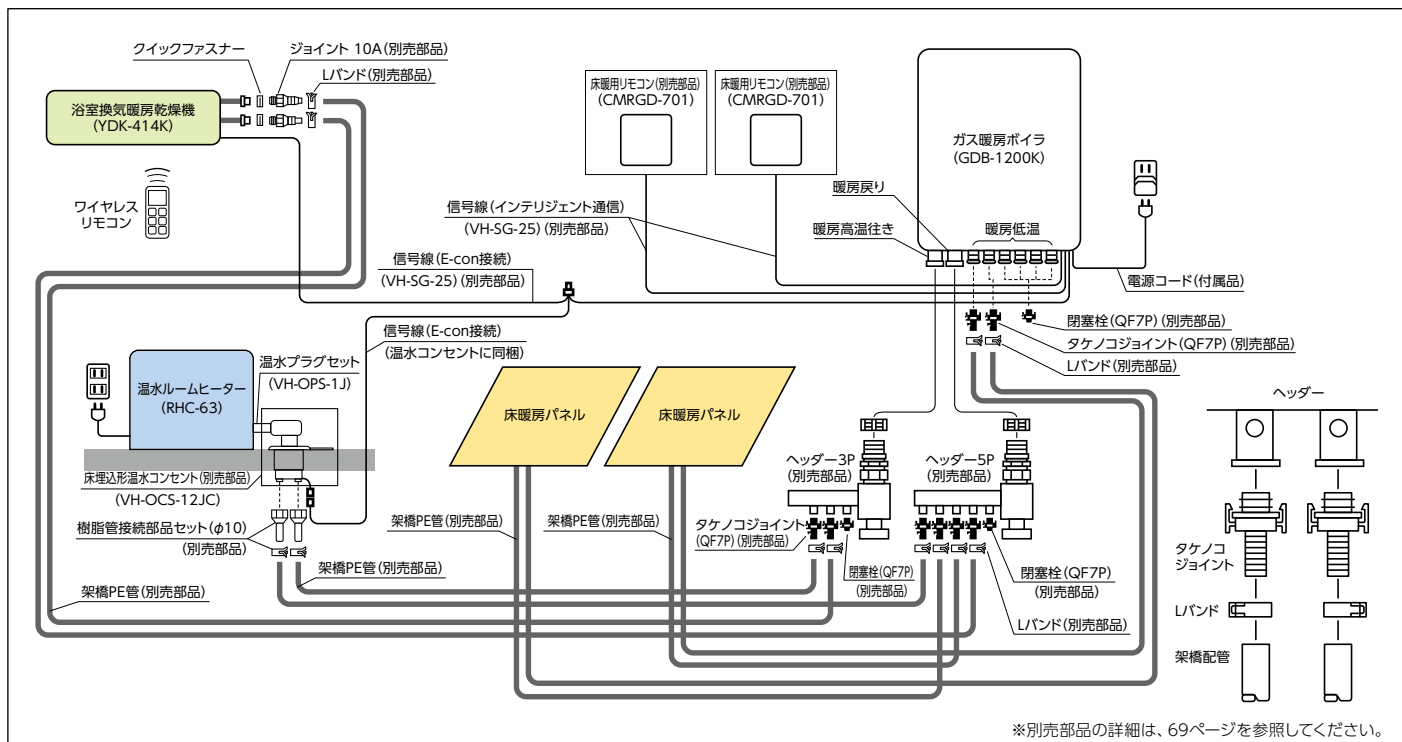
クイックファスナー
ジョイント 10A(別売部品)
Lバンド(別売部品)
浴室換気暖房乾燥機
(YDK-414K)
ワイヤレスリモコン
床暖用リモコン(別売部品)
(CMRGD-701)
床暖用リモコン(別売部品)
(CMRGD-701)
ガス暖房ボイラ
(GDB-1200K)
信号線(インテリジェント通信)
(VH-SG-25)(別売部品)
暖房戻り
暖房高温往き
暖房低温
信号線(E-con接続)
(VH-SG-25)(別売部品)
電源コード(付属品)
閉塞栓(QF7P)(別売部品)
タケノコジョイント(QF7P)(別売部品)
信号線(E-con接続)
(温水コンセントに同梱)
Lバンド(別売部品)
温水ルームヒーター
(RHC-63)
温水プラグセット
(VH-OPS-1J)
床暖房パネル
床暖房パネル
ヘッダー
床埋込形温水コンセント(別売部品)
(VH-OCS-12JC)
ヘッダー3P
(別売部品)
ヘッダー5P
(別売部品)
樹脂管接続部品セット(φ10)
(別売部品)
架橋PE管(別売部品)
架橋PE管(別売部品)
タケノコジョイント
(QF7P)(別売部品)
タケノコジョイント
架橋PE管(別売部品)
閉塞栓(QF7P)
(別売部品)
閉塞栓(QF7P)
(別売部品)
架橋PE管(別売部品)
Lバンド
Lバンド(別売部品)
架橋配管
※別売部品の詳細は、69ページを参照してください。